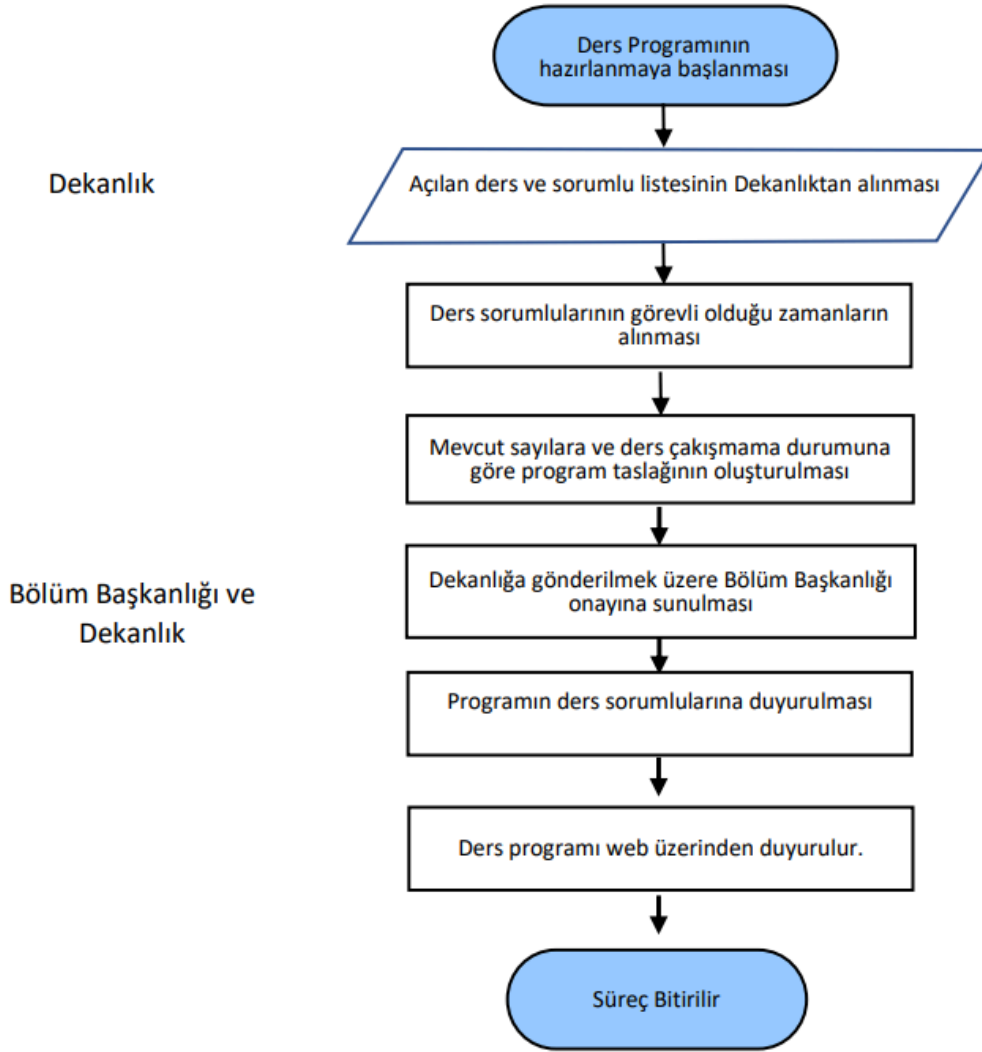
Ders Programının hazırlanmaya başlanması

Dekanlık

Açılan ders ve sorumlu listesinin Dekanlıktan alınması

Ders sorumlularının görevli olduğu zamanların alınması

Mevcut sayılara ve ders çakışmama durumuna göre program taslağının oluşturulması

Bölüm Başkanlığı ve Dekanlık

Dekanlığa gönderilmek üzere Bölüm Başkanlığı onayına sunulması

Programın ders sorumlularına duyurulması

Ders programı web üzerinden duyurulur.

Süreç Bitirilir